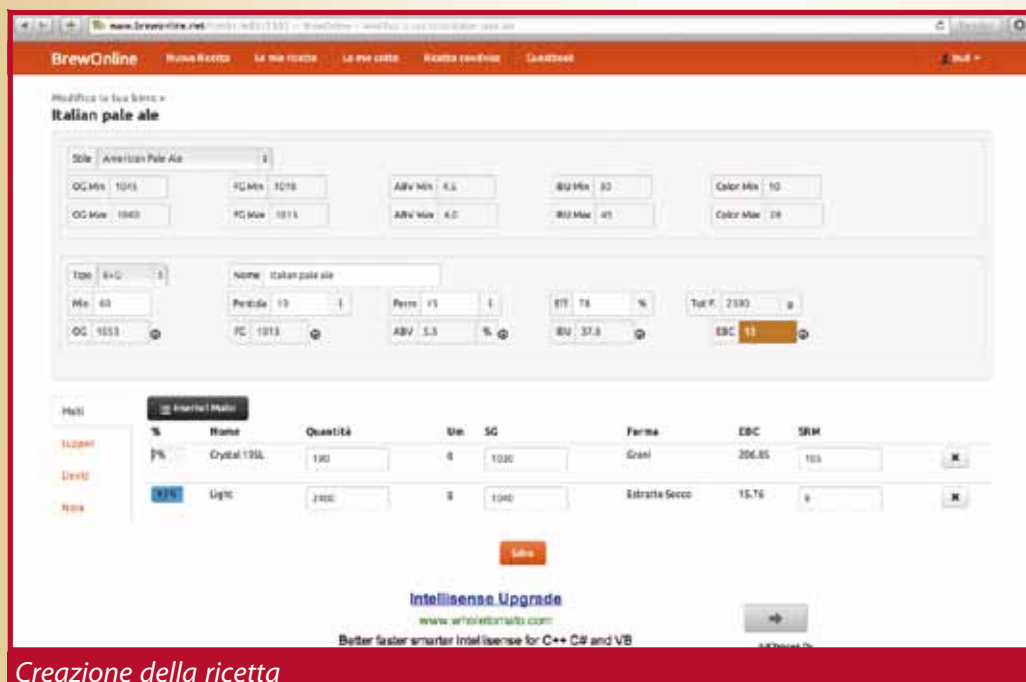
www.brewonline.net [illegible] — BrewOnline — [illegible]

BrewOnline Nuova Ricetta Le mie ricette Le mie cotte Ricette condivise Guestbook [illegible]

Modifica la tua birra »
Italian pale ale

Stile American Pale Ale

OG Min 1045 FG Min 1010 ABV Min 4.5 IBU Min 30 Color Min 10
OG Max 1060 FG Max 1015 ABV Max 6.0 IBU Max 45 Color Max 28

Tipo E+G Nome Italian pale ale
Min 60 Perdita 10 Ferm 15 Eff 74 % Tot F. 2380 g
OG 1053 FG 1013 ABV 5.3 % IBU 37.8 EBC 13

Malti
Luppoli
Lieviti
Note

Inserisci Malto

| % | Nome | Quantità | Um | SG | Forma | EBC | SRM |
|---|---|---|---|---|---|---|---|
| 7% | Crystal 135L | 180 | g | 1030 | Grani | 206.85 | 105 |
| 93% | Light | 2100 | g | 1040 | Estratto Secco | 15.76 | 8 |

Salva

Intellisense Upgrade
www.wholetomato.com
Better faster smarter Intellisense for C++ C# and VB

Creazione della ricetta